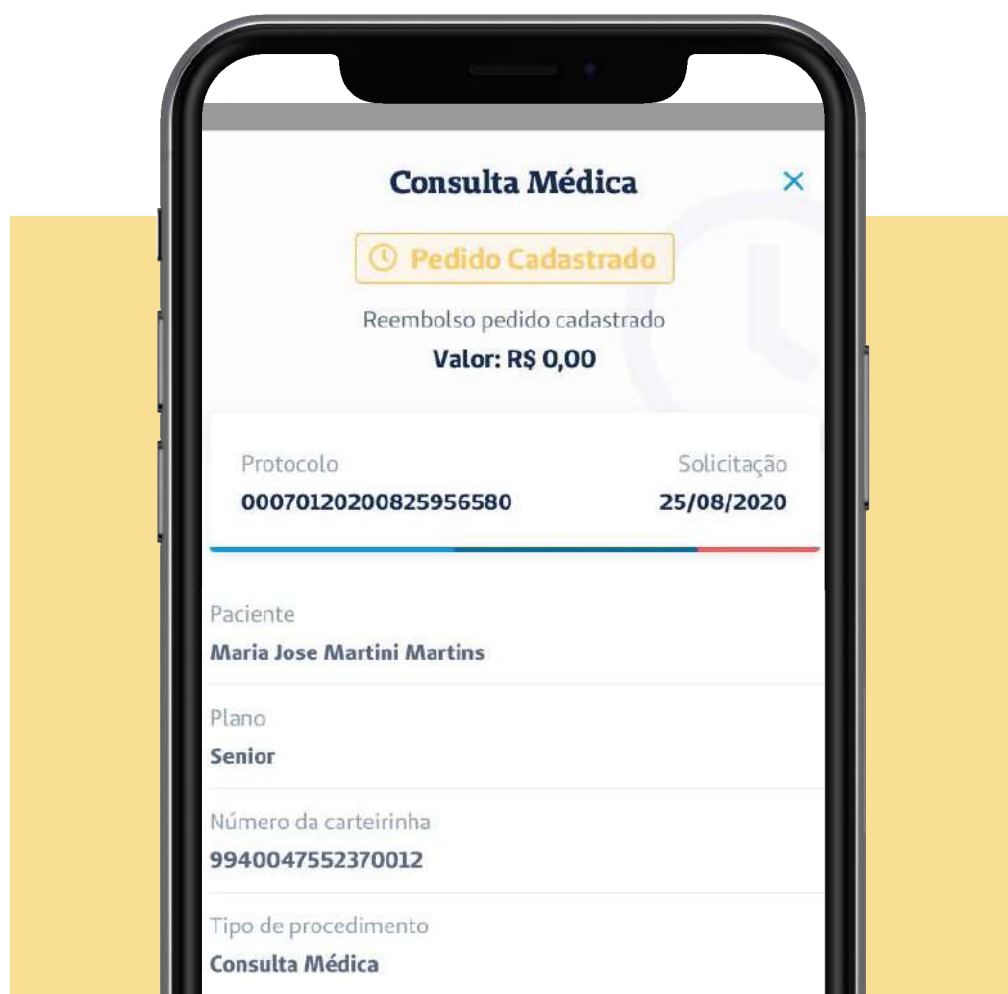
Consulta Médica

×

Pedido Cadastrado

Reembolso pedido cadastrado

Valor: R$ 0,00

Protocolo
00070120200825956580

Solicitação
25/08/2020

Paciente
Maria Jose Martini Martins

Plano
Senior

Número da carteirinha
9940047552370012

Tipo de procedimento
Consulta Médica